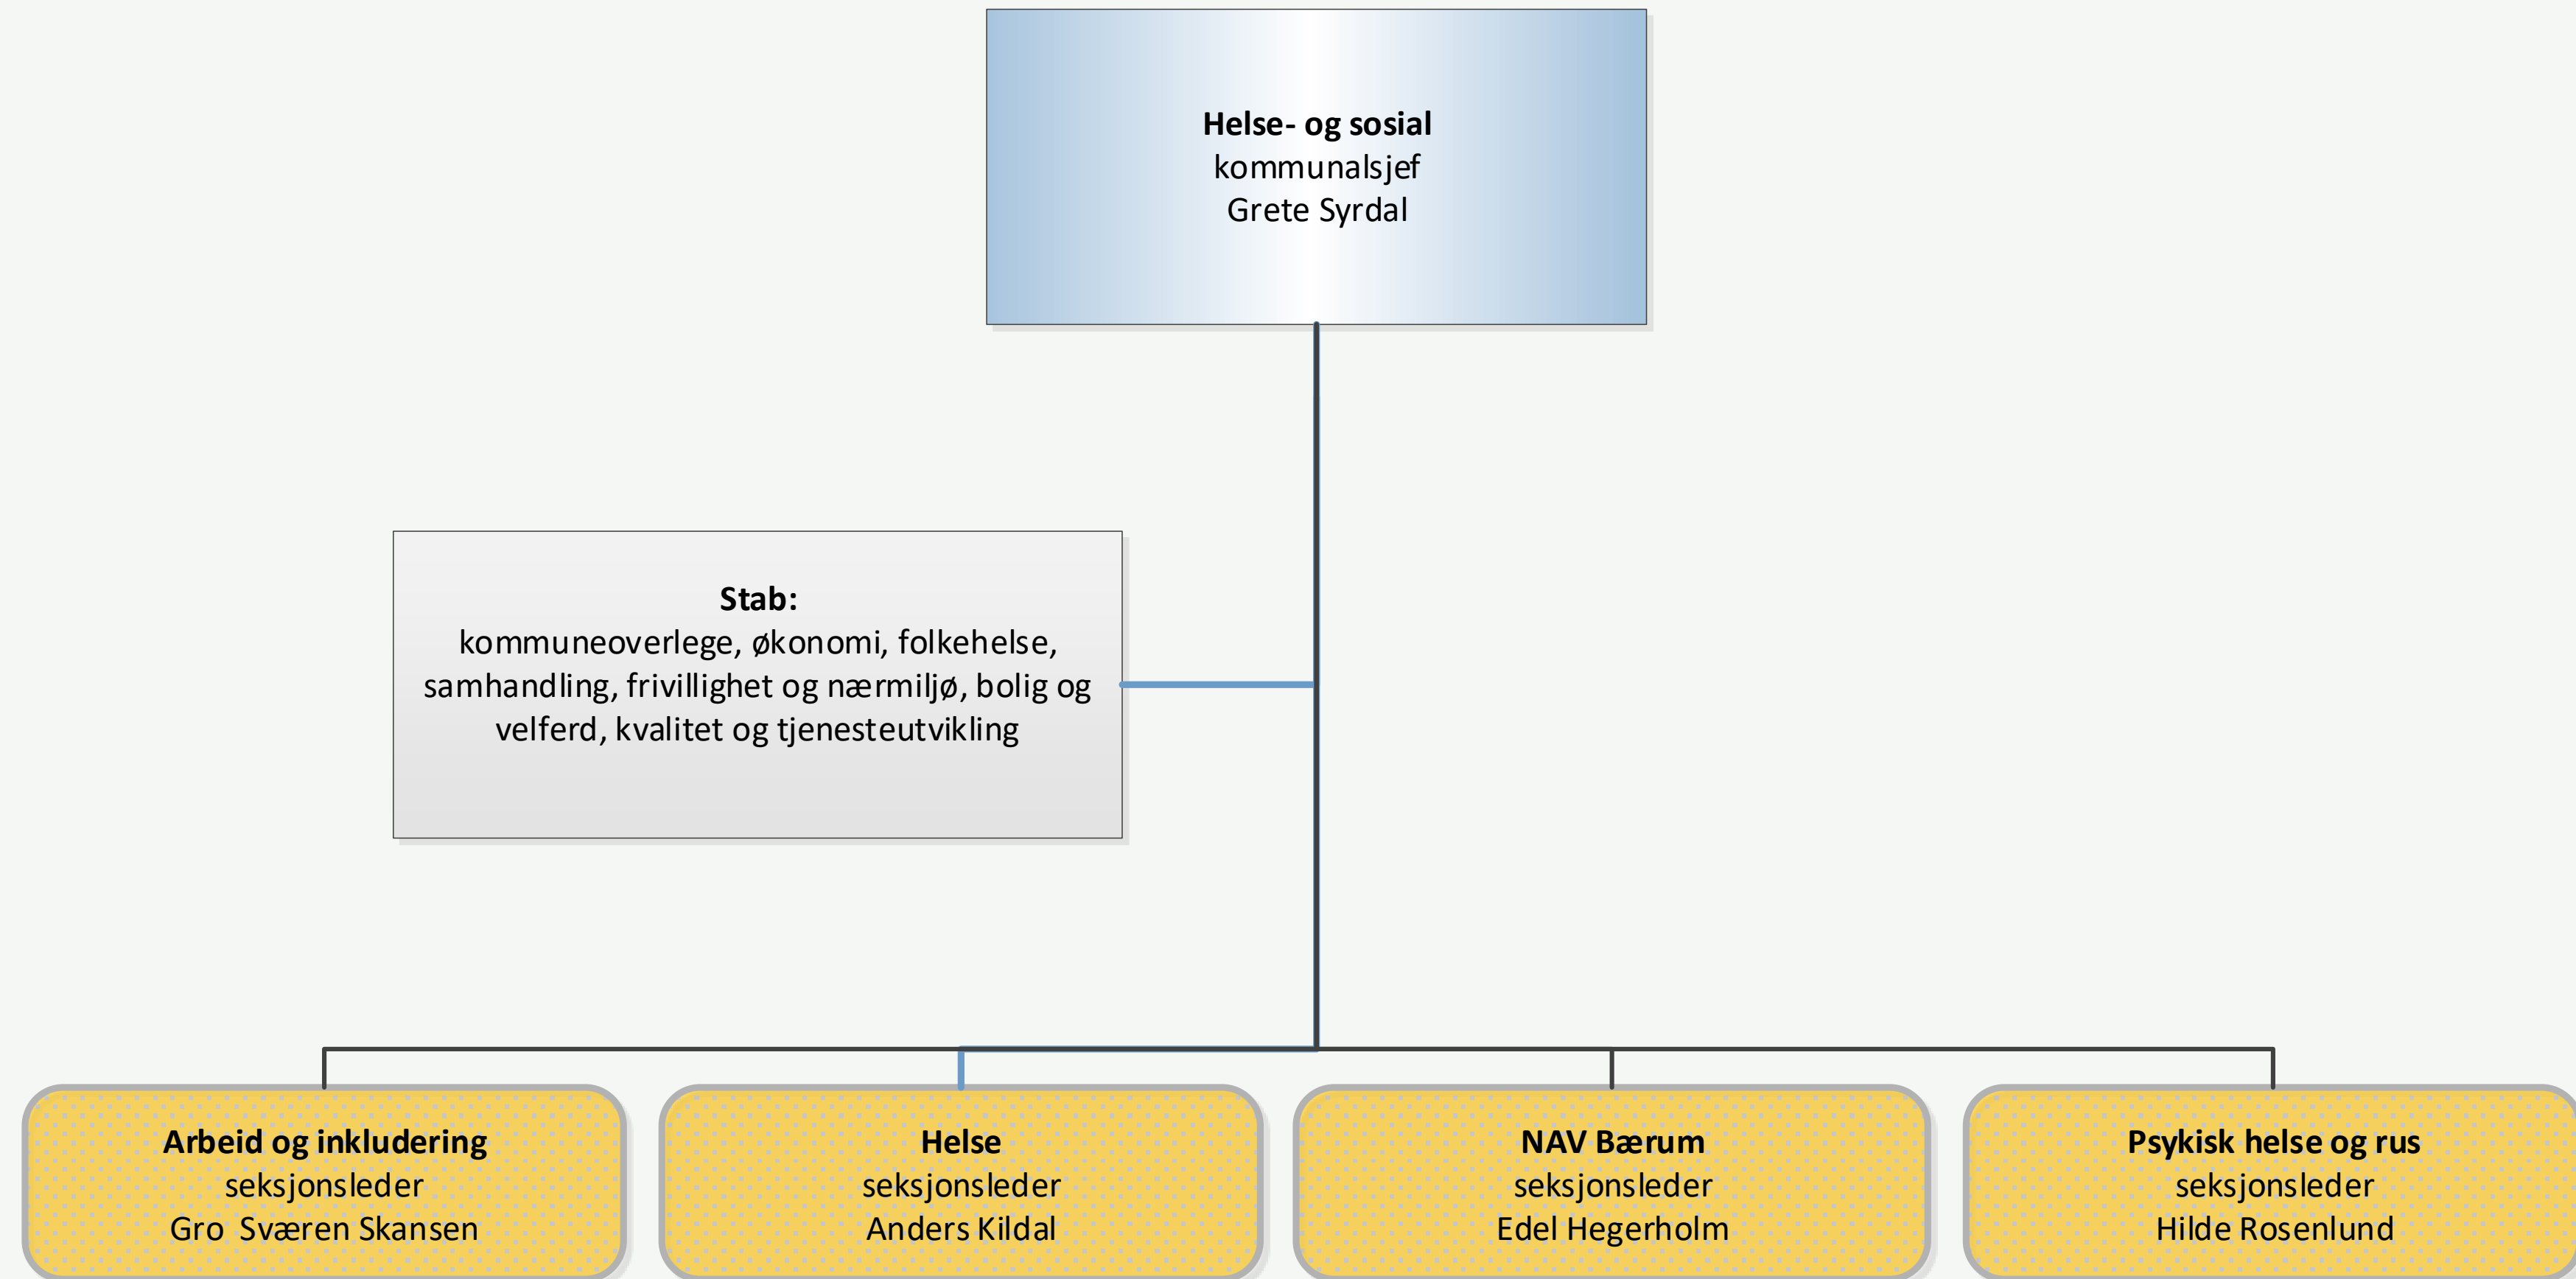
**Helse- og sosial**
kommunalsjef
Grete Syrdal

**Stab:**
kommuneoverlege, økonomi, folkehelse, samhandling, frivillighet og nærmiljø, bolig og velferd, kvalitet og tjenesteutvikling

**Arbeid og inkludering**
seksjonsleder
Gro Sværen Skansen

**Helse**
seksjonsleder
Anders Kildal

**NAV Bærum**
seksjonsleder
Edel Hegerholm

**Psykisk helse og rus**
seksjonsleder
Hilde Rosenlund